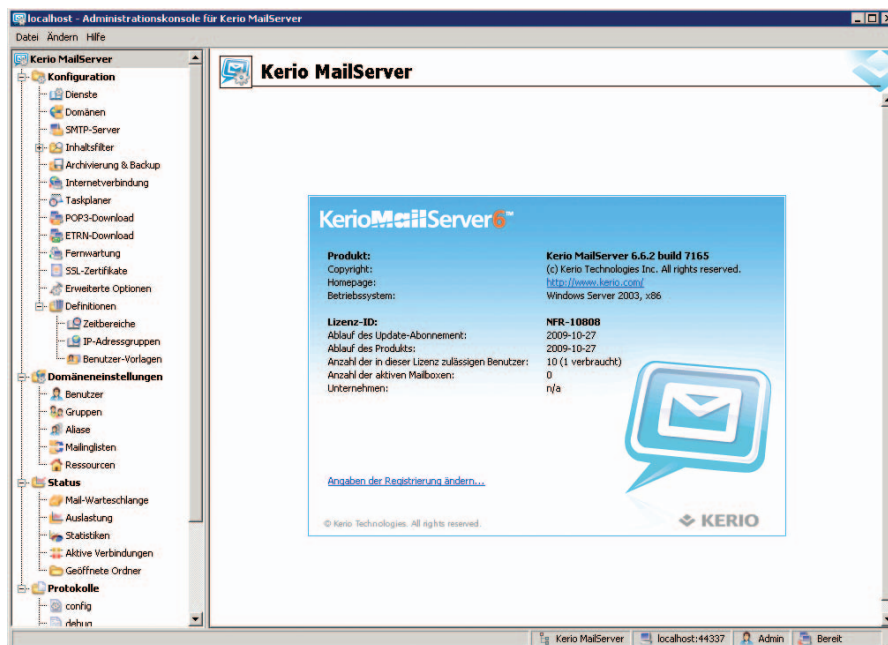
localhost - Administrationskonsole für Kerio MailServer

Datei Ändern Hilfe

Kerio MailServer
Konfiguration
Dienste
Domänen
SMTP-Server
Inhaltsfilter
Archivierung & Backup
Internetverbindung
Taskplaner
POP3-Download
ETRN-Download
Fernwartung
SSL-Zertifikate
Erweiterte Optionen
Definitionen
Zeitbereiche
IP-Adressgruppen
Benutzer-Vorlagen
Domäneneinstellungen
Benutzer
Gruppen
Aliase
Mailinglisten
Ressourcen
Status
Mail-Warteschlange
Auslastung
Statistiken
Aktive Verbindungen
Geöffnete Ordner
Protokolle
config
debug

Kerio MailServer

KerioMailServer6™

| | |
|---|---|
| Produkt: | Kerio MailServer 6.6.2 build 7165 |
| Copyright: | (c) Kerio Technologies Inc. All rights reserved. |
| Homepage: | http://www.kerio.com/ |
| Betriebssystem: | Windows Server 2003, x86 |
| Lizenz-ID: | NFR-10808 |
| Ablauf des Update-Abonnement: | 2009-10-27 |
| Ablauf des Produkts: | 2009-10-27 |
| Anzahl der in dieser Lizenz zulässigen Benutzer: | 10 (1 verbraucht) |
| Anzahl der aktiven Mailboxen: | 0 |
| Unternehmen: | n/a |

Angaben der Registrierung ändern...

© Kerio Technologies. All rights reserved.

KERIO

Kerio MailServer | localhost:44337 | Admin | Bereit